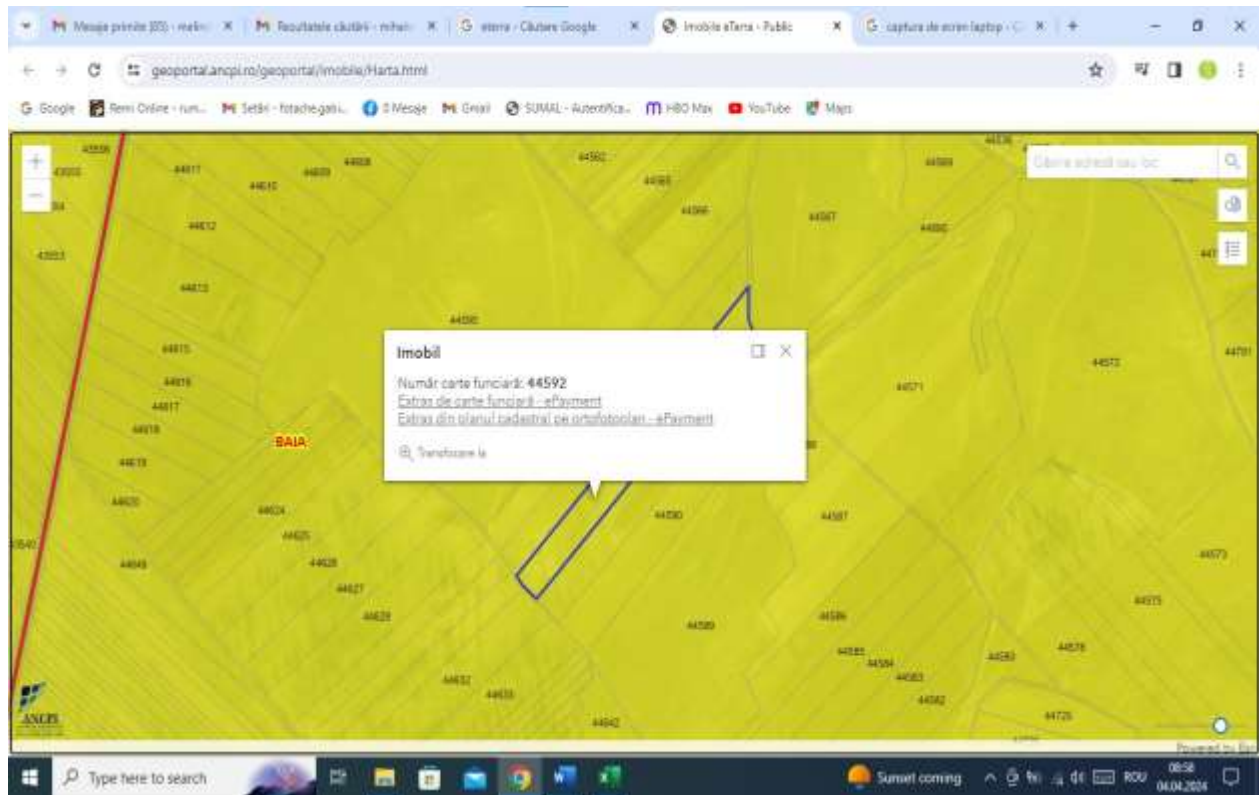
Mesaje primite (83) - melin | Rezultatele căutării - mihai | eterra - Căutare Google | Imobile eTerra - Public | captura de ecran laptop - G

geoportal.ancpi.ro/geoportal/imobile/Harta.html

Google | Remi Online - rum... | Setări - fotache.gabi... | 0 Mesaje | Gmail | SUMAL - Autentifica... | HBO Max | YouTube | Maps

Căutare adresă sau loc

44617 44616 44609 44608 44562 44565 44566 44567 44568 44569 44612 43553 44613 44590 44615 44616 44617 44618 44619 44620 44624 44625 44626 44627 44628 44589 44586 44585 44584 44583 44582 44580 44578 44575 44573 44572 44571 44587 44590 44632 44633 44642 44725

BAIA

Imobil

Număr carte funciară: 44592
Extras de carte funciară - ePayment
Extras din planul cadastral pe ortofotoplan - ePayment

Transfocare la

ANCPI

Powered by Esri

Type here to search

Sunset coming ROU 08:58 04.04.2024